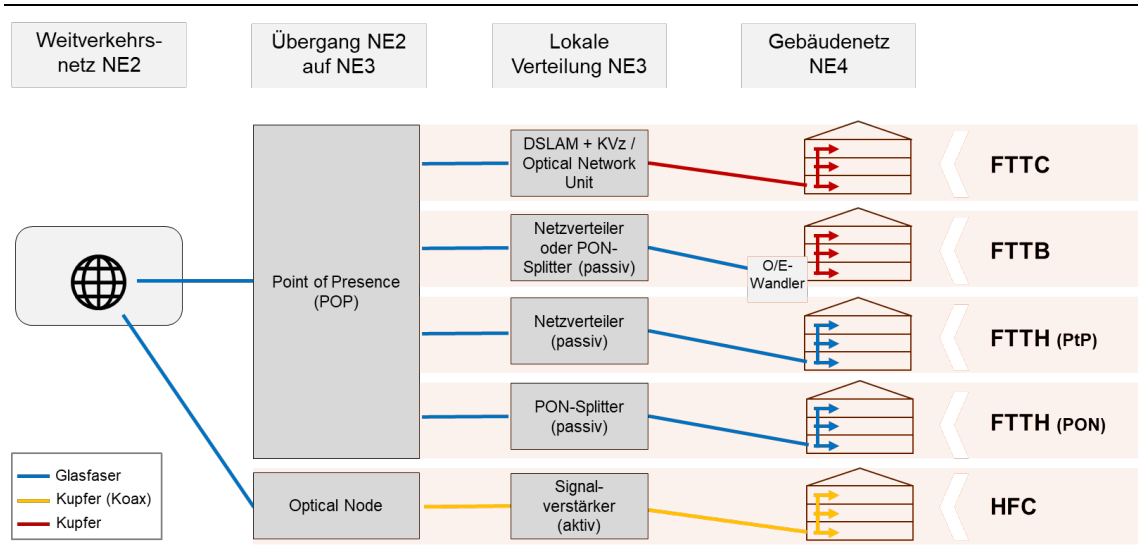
Weitverkehrsnetz NE2

Übergang NE2 auf NE3

Lokale Verteilung NE3

Gebäudenetz NE4

Point of Presence (POP)

DSLAM + KVz / Optical Network Unit

FTTC

Netzverteiler oder PON-Splitter (passiv)

O/E-Wandler

FTTB

Netzverteiler (passiv)

FTTH (PtP)

PON-Splitter (passiv)

FTTH (PON)

Optical Node

Signalverstärker (aktiv)

HFC

Glasfaser
Kupfer (Koax)
Kupfer